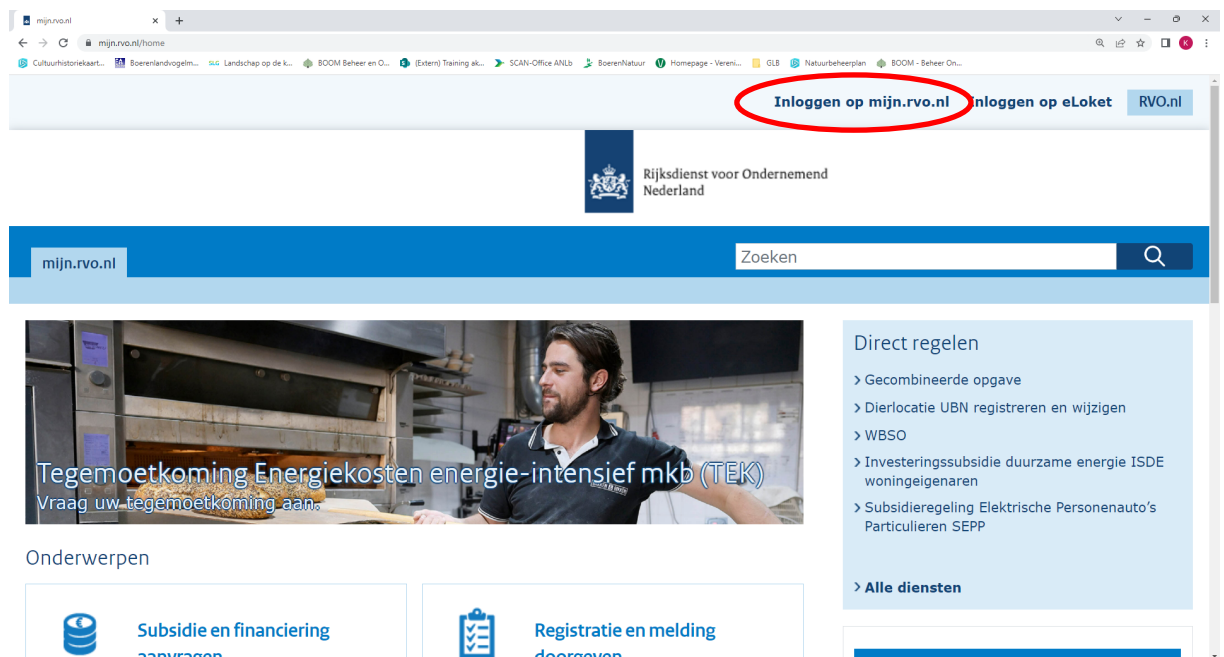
mijn.rvo.nl ×
+
mijn.rvo.nl/home
Cultuurhistoriekaart... Boerenlandvogelm... Landschap op de k... BOOM Beheer en O... (Extern) Training ak... SCAN-Office ANLb BoerenNatuur Homepage - Vereni... GLB Natuurbeheerplan BOOM - Beheer On...

Inloggen op mijn.rvo.nl Inloggen op eLoket RVO.nl

Rijksdienst voor Ondernemend Nederland

mijn.rvo.nl

Zoeken

Tegemoetkoming Energiekosten energie-intensief mkb (TEK)
Vraag uw tegemoetkoming aan.

Direct regelen
› Gecombineerde opgave
› Dierlocatie UBN registreren en wijzigen
› WBSO
› Investeringssubsidie duurzame energie ISDE woningeigenaren
› Subsidieregeling Elektrische Personenauto's Particulieren SEPP
› Alle diensten

Onderwerpen

Subsidie en financiering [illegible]

Registratie en melding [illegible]